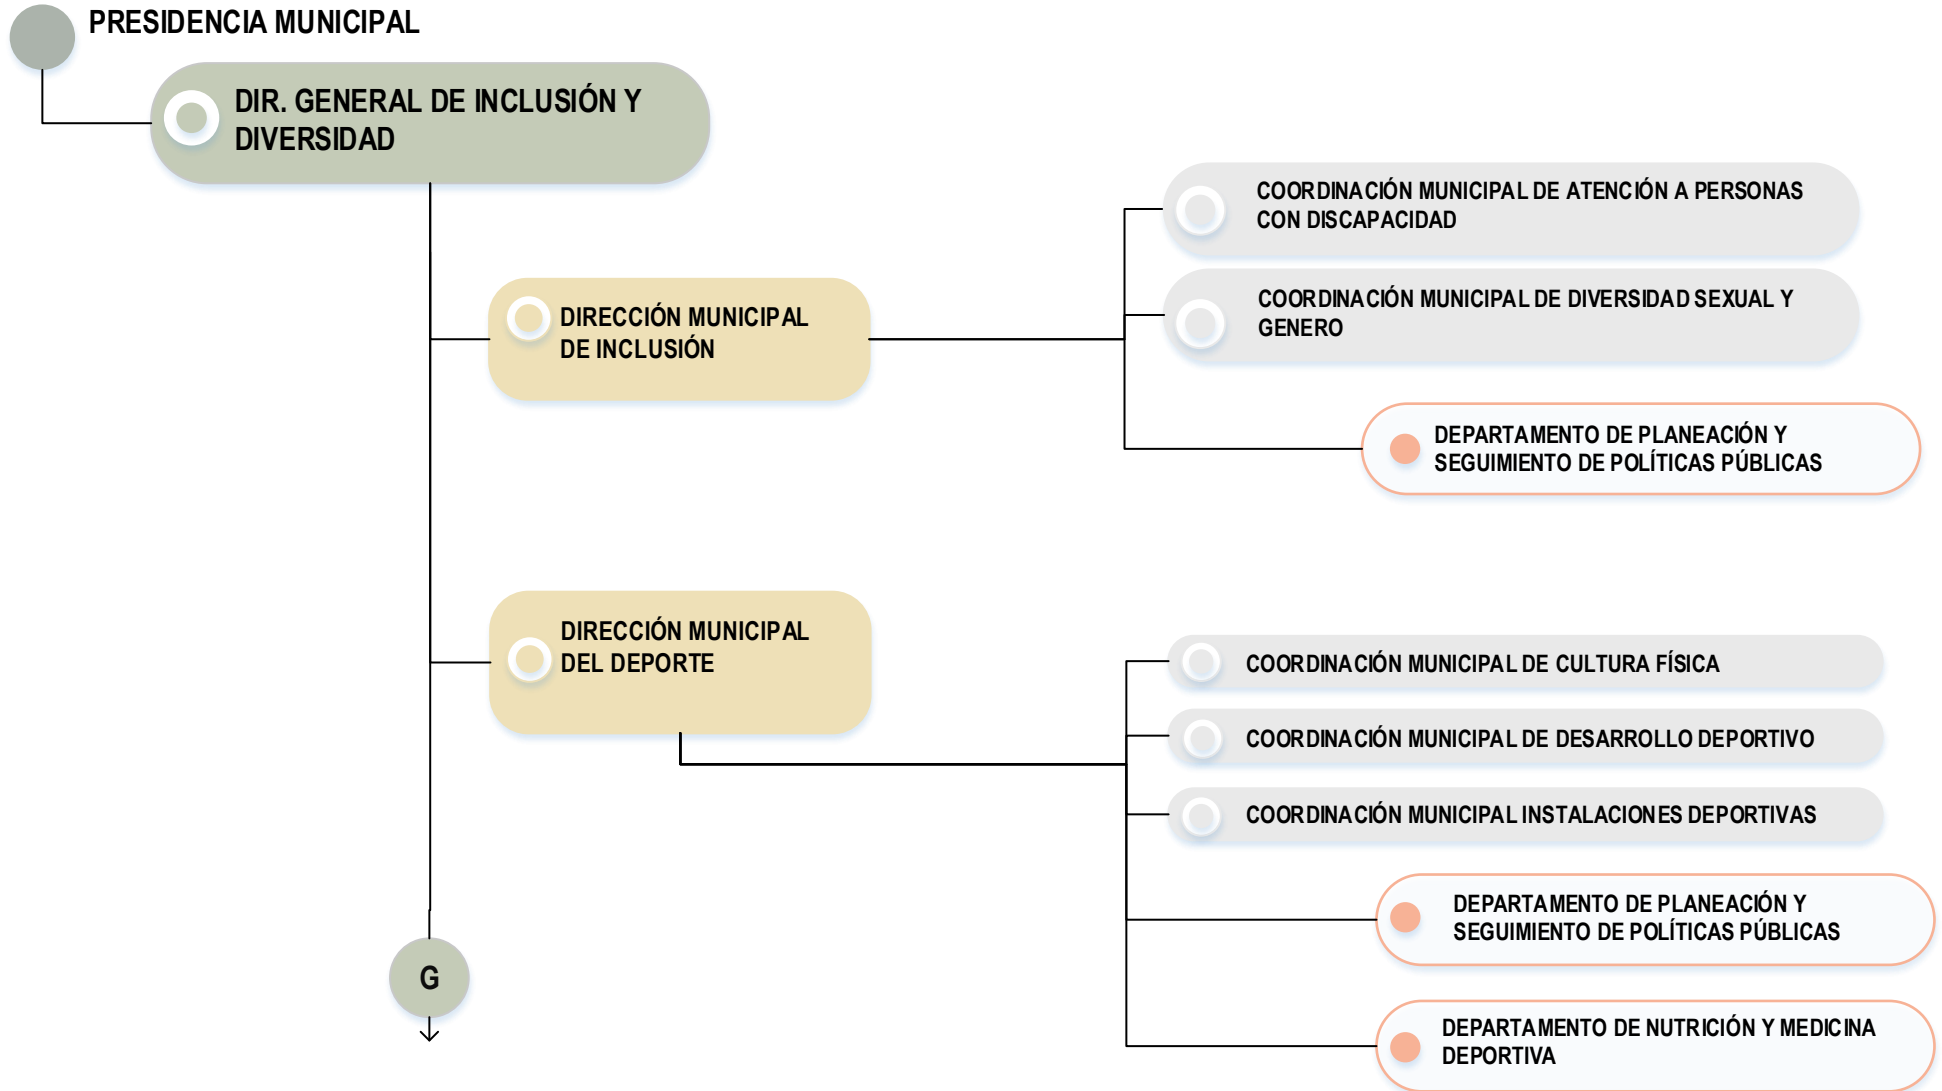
PRESIDENCIA MUNICIPAL

DIR. GENERAL DE INCLUSIÓN Y DIVERSIDAD

DIRECCIÓN MUNICIPAL DE INCLUSIÓN

COORDINACIÓN MUNICIPAL DE ATENCIÓN A PERSONAS CON DISCAPACIDAD

COORDINACIÓN MUNICIPAL DE DIVERSIDAD SEXUAL Y GENERO

DEPARTAMENTO DE PLANEACIÓN Y SEGUIMIENTO DE POLÍTICAS PÚBLICAS

DIRECCIÓN MUNICIPAL DEL DEPORTE

COORDINACIÓN MUNICIPAL DE CULTURA FÍSICA

COORDINACIÓN MUNICIPAL DE DESARROLLO DEPORTIVO

COORDINACIÓN MUNICIPAL INSTALACIONES DEPORTIVAS

DEPARTAMENTO DE PLANEACIÓN Y SEGUIMIENTO DE POLÍTICAS PÚBLICAS

DEPARTAMENTO DE NUTRICIÓN Y MEDICINA DEPORTIVA

G